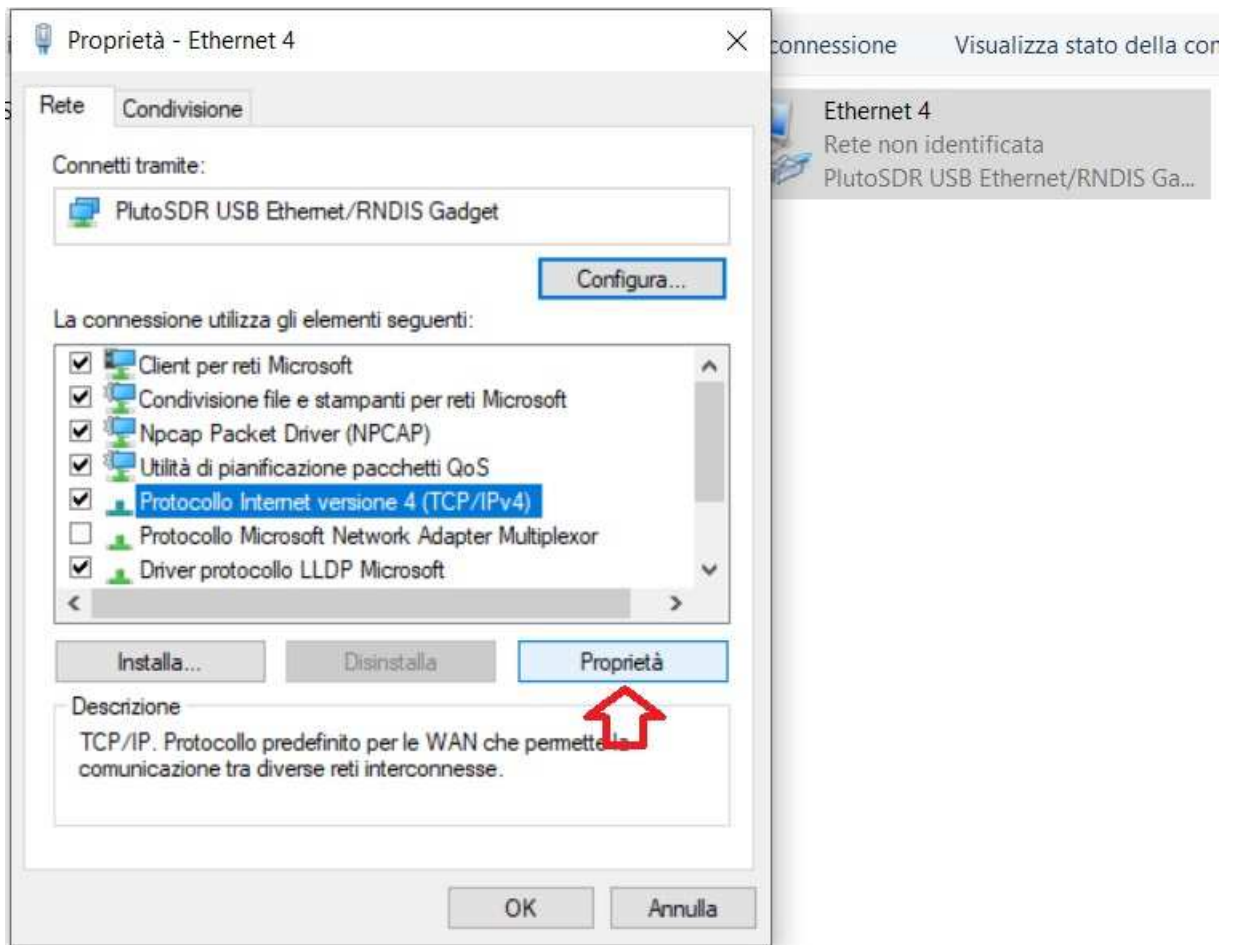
Proprietà - Ethernet 4

connessione Visualizza stato della con

Ethernet 4
Rete non identificata
PlutoSDR USB Ethernet/RNDIS Ga...

Rete Condivisione

Connetti tramite:

PlutoSDR USB Ethernet/RNDIS Gadget

Configura...

La connessione utilizza gli elementi seguenti:

Client per reti Microsoft
Condivisione file e stampanti per reti Microsoft
Npcap Packet Driver (NPCAP)
Utilità di pianificazione pacchetti QoS
Protocollo Internet versione 4 (TCP/IPv4)
Protocollo Microsoft Network Adapter Multiplexor
Driver protocollo LLDP Microsoft

Installa... Disinstalla Proprietà

Descrizione
TCP/IP. Protocollo predefinito per le WAN che permette la comunicazione tra diverse reti interconnesse.

OK Annulla